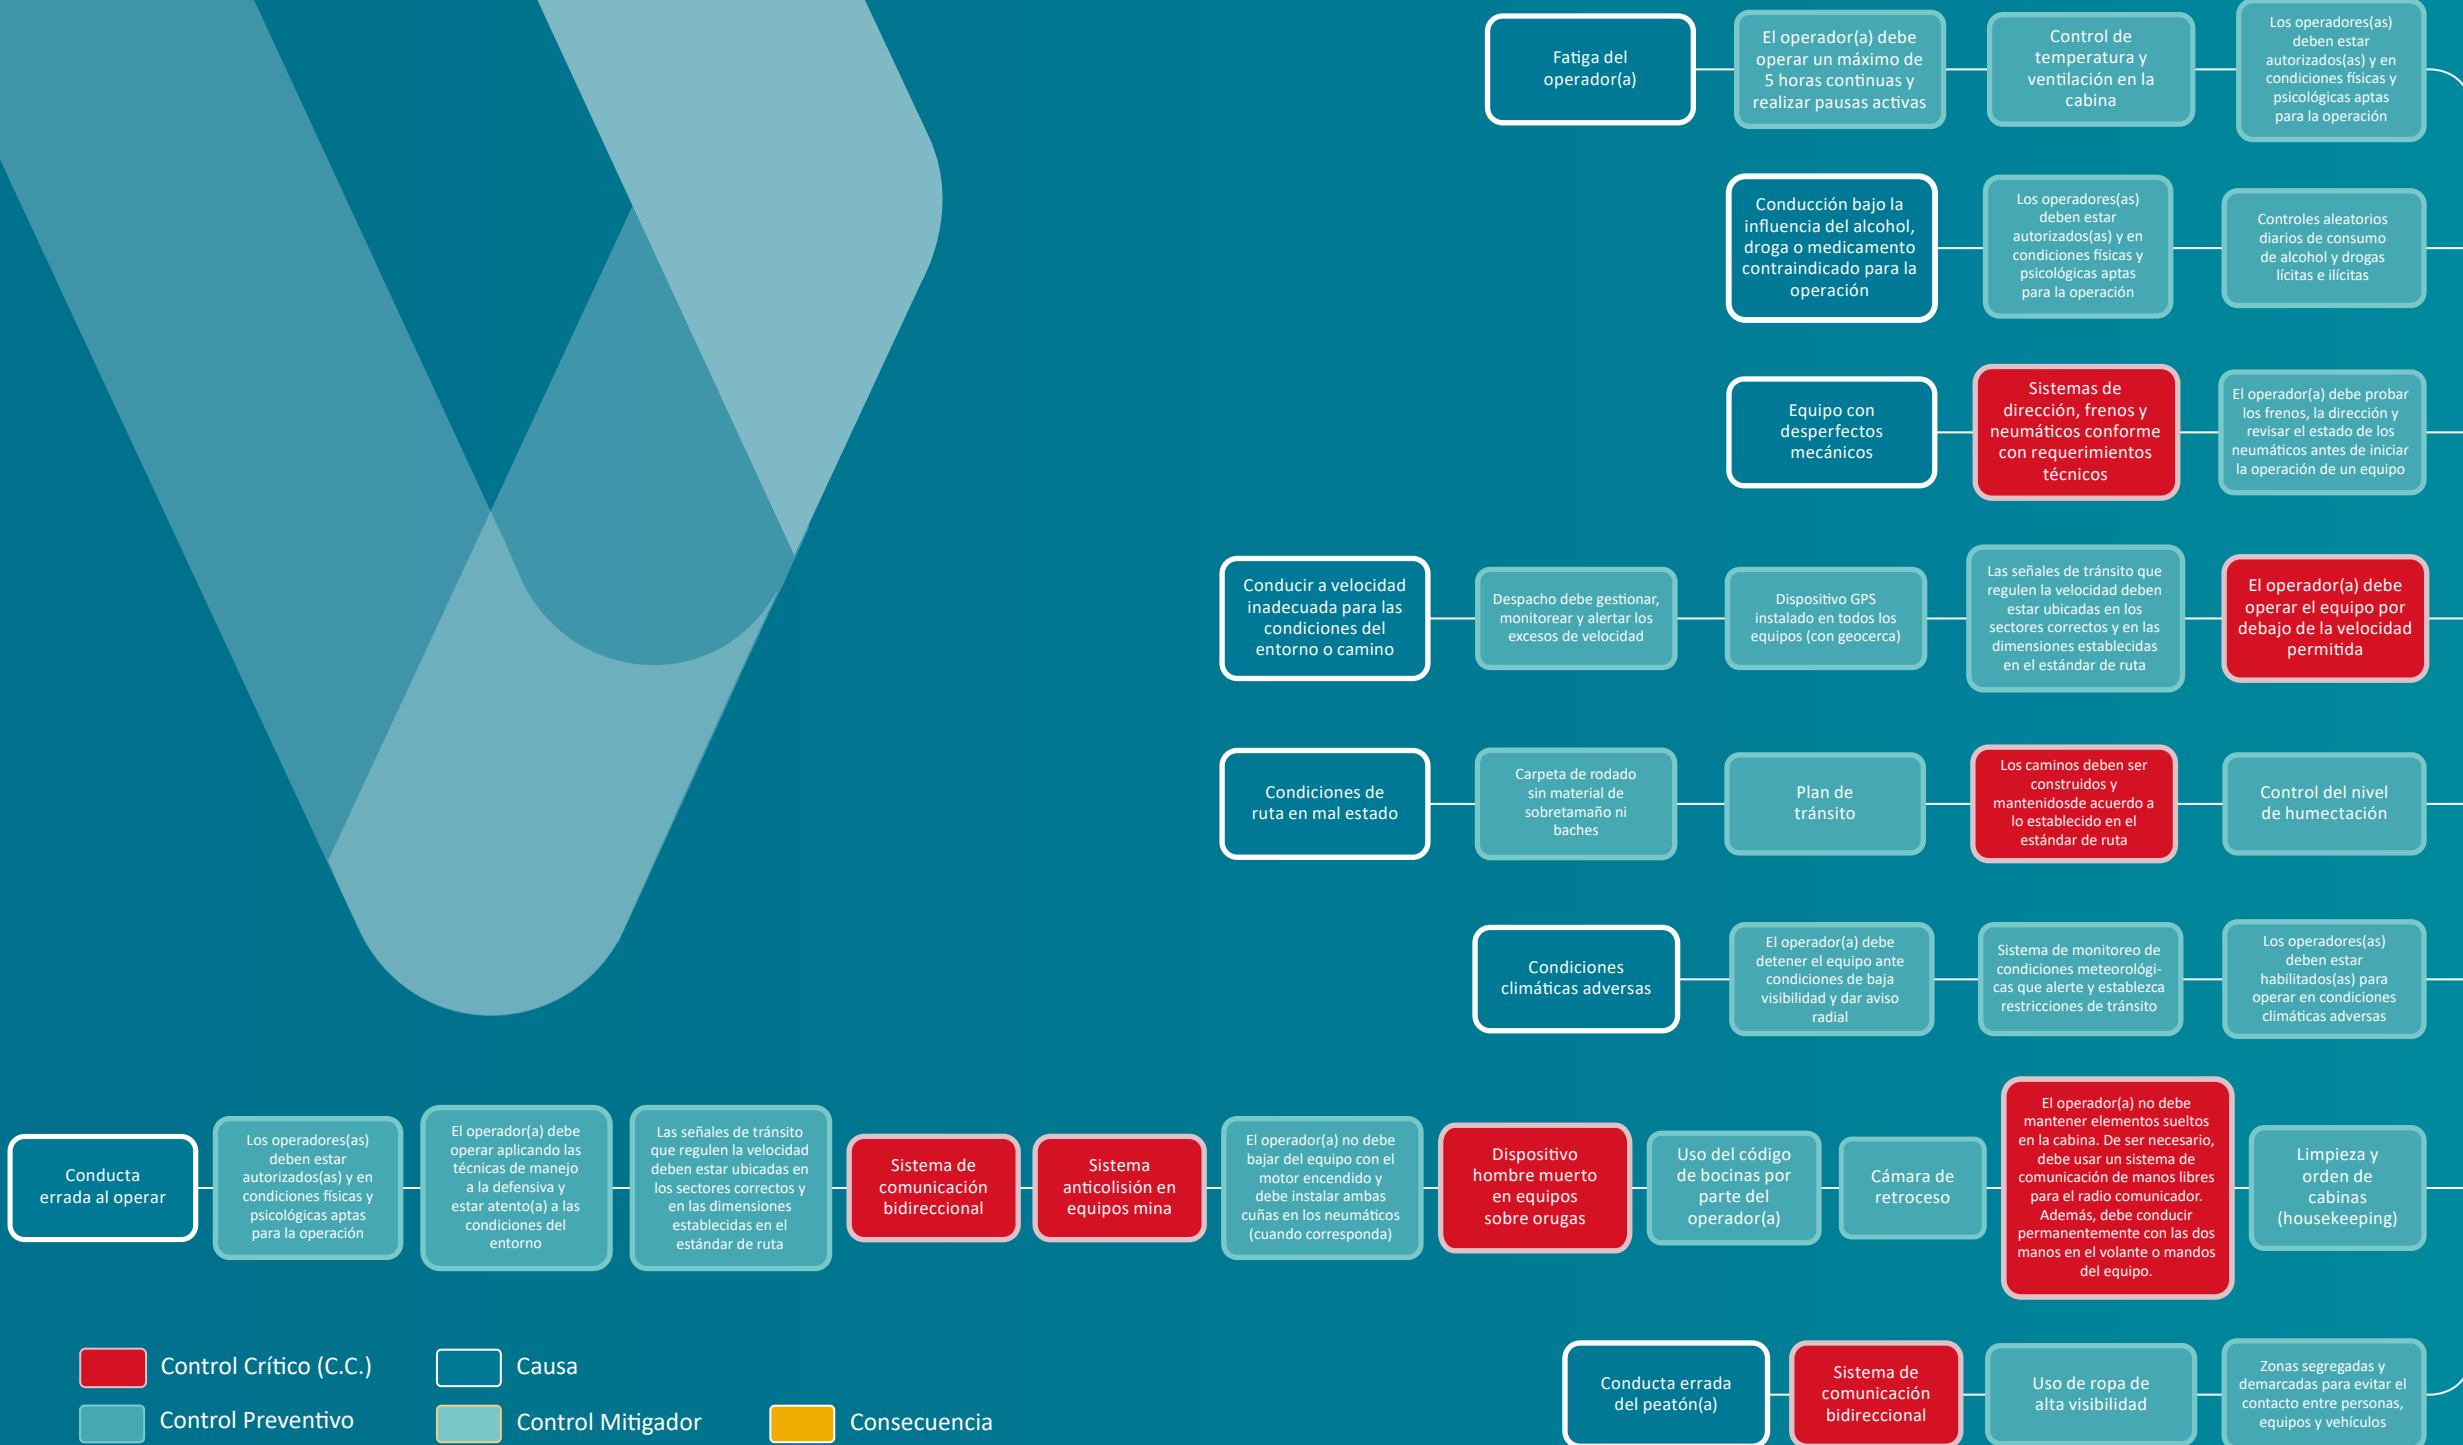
Fatiga del operador(a)

El operador(a) debe operar un máximo de 5 horas continuas y realizar pausas activas

Control de temperatura y ventilación en la cabina

Los operadores(as) deben estar autorizados(as) y en condiciones físicas y psicológicas aptas para la operación

Conducción bajo la influencia del alcohol, droga o medicamento contraindicado para la operación

Los operadores(as) deben estar autorizados(as) y en condiciones físicas y psicológicas aptas para la operación

Controles aleatorios diarios de consumo de alcohol y drogas lícitas e ilícitas

Equipo con desperfectos mecánicos

Sistemas de dirección, frenos y neumáticos conforme con requerimientos técnicos

El operador(a) debe probar los frenos, la dirección y revisar el estado de los neumáticos antes de iniciar la operación de un equipo

Conducir a velocidad inadecuada para las condiciones del entorno o camino

Despacho debe gestionar, monitorear y alertar los excesos de velocidad

Dispositivo GPS instalado en todos los equipos (con geocerca)

Las señales de tránsito que regulen la velocidad deben estar ubicadas en los sectores correctos y en las dimensiones establecidas en el estándar de ruta

El operador(a) debe operar el equipo por debajo de la velocidad permitida

Condiciones de ruta en mal estado

Carpeta de rodado sin material de sobretamaño ni baches

Plan de tránsito

Los caminos deben ser construidos y mantenidosde acuerdo a lo establecido en el estándar de ruta

Control del nivel de humectación

Condiciones climáticas adversas

El operador(a) debe detener el equipo ante condiciones de baja visibilidad y dar aviso radial

Sistema de monitoreo de condiciones meteorológicas que alerte y establezca restricciones de tránsito

Los operadores(as) deben estar habilitados(as) para operar en condiciones climáticas adversas

Conducta errada al operar

Los operadores(as) deben estar autorizados(as) y en condiciones físicas y psicológicas aptas para la operación

El operador(a) debe operar aplicando las técnicas de manejo a la defensiva y estar atento(a) a las condiciones del entorno

Las señales de tránsito que regulen la velocidad deben estar ubicadas en los sectores correctos y en las dimensiones establecidas en el estándar de ruta

Sistema de comunicación bidireccional

Sistema anticolisión en equipos mina

El operador(a) no debe bajar del equipo con el motor encendido y debe instalar ambas cuñas en los neumáticos (cuando corresponda)

Dispositivo hombre muerto en equipos sobre orugas

Uso del código de bocinas por parte del operador(a)

Cámara de retroceso

El operador(a) no debe mantener elementos sueltos en la cabina. De ser necesario, debe usar un sistema de comunicación de manos libres para el radio comunicador. Además, debe conducir permanentemente con las dos manos en el volante o mandos del equipo.

Limpieza y orden de cabinas (housekeeping)

Control Crítico (C.C.)
Causa
Control Preventivo
Control Mitigador
Consecuencia

Conducta errada del peatón(a)

Sistema de comunicación bidireccional

Uso de ropa de alta visibilidad

Zonas segregadas y demarcadas para evitar el contacto entre personas, equipos y vehículos